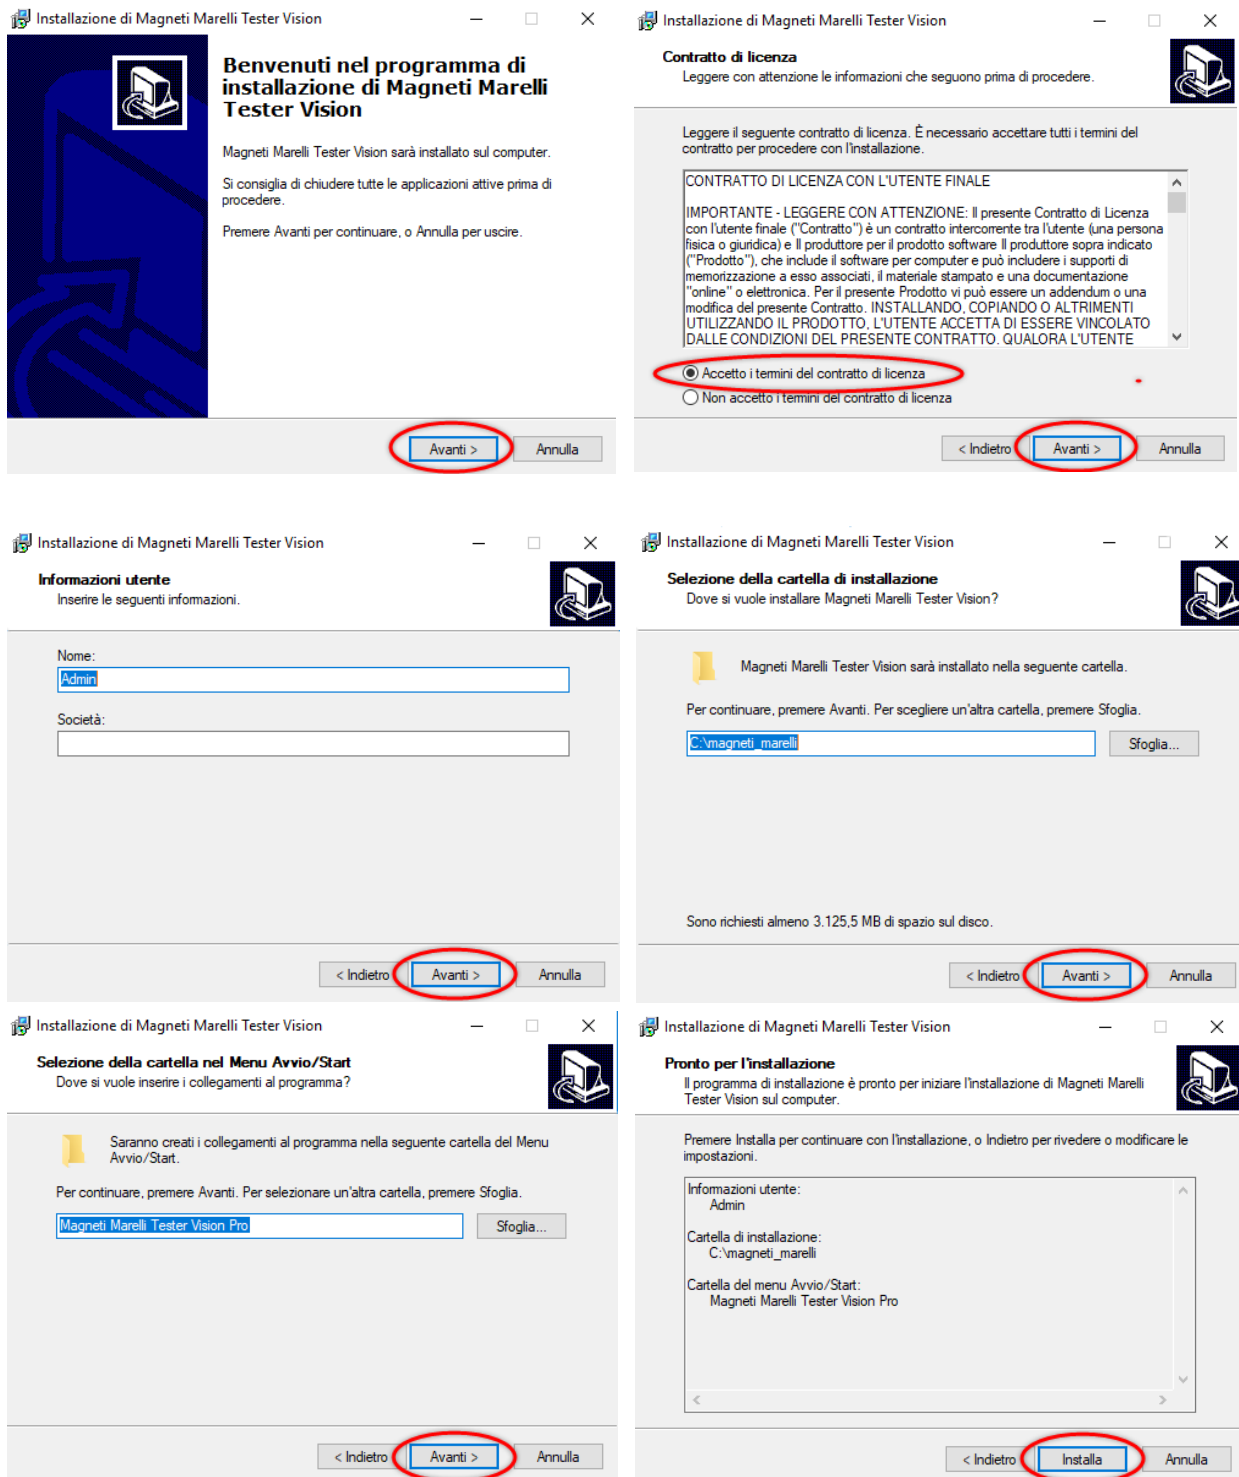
Installazione di Magneti Marelli Tester Vision

Benvenuti nel programma di installazione di Magneti Marelli Tester Vision

Magneti Marelli Tester Vision sarà installato sul computer.

Si consiglia di chiudere tutte le applicazioni attive prima di procedere.

Premere Avanti per continuare, o Annulla per uscire.

Avanti > Annulla

Installazione di Magneti Marelli Tester Vision

Contratto di licenza
Leggere con attenzione le informazioni che seguono prima di procedere.

Leggere il seguente contratto di licenza. È necessario accettare tutti i termini del contratto per procedere con l'installazione.

CONTRATTO DI LICENZA CON L'UTENTE FINALE

IMPORTANTE - LEGGERE CON ATTENZIONE: Il presente Contratto di Licenza con l'utente finale ("Contratto") è un contratto intercorrente tra l'utente (una persona fisica o giuridica) e Il produttore per il prodotto software Il produttore sopra indicato ("Prodotto"), che include il software per computer e può includere i supporti di memorizzazione a esso associati, il materiale stampato e una documentazione "online" o elettronica. Per il presente Prodotto vi può essere un addendum o una modifica del presente Contratto. INSTALLANDO, COPIANDO O ALTRIMENTI UTILIZZANDO IL PRODOTTO, L'UTENTE ACCETTA DI ESSERE VINCOLATO DALLE CONDIZIONI DEL PRESENTE CONTRATTO. QUALORA L'UTENTE

Accetto i termini del contratto di licenza
Non accetto i termini del contratto di licenza

< Indietro Avanti > Annulla

Installazione di Magneti Marelli Tester Vision

Informazioni utente
Inserire le seguenti informazioni.

Nome:
Admin

Società:

< Indietro Avanti > Annulla

Installazione di Magneti Marelli Tester Vision

Selezione della cartella di installazione
Dove si vuole installare Magneti Marelli Tester Vision?

Magneti Marelli Tester Vision sarà installato nella seguente cartella.

Per continuare, premere Avanti. Per scegliere un'altra cartella, premere Sfoglia.

C:\magneti_marelli Sfoglia...

Sono richiesti almeno 3.125,5 MB di spazio sul disco.

< Indietro Avanti > Annulla

Installazione di Magneti Marelli Tester Vision

Selezione della cartella nel Menu Avvio/Start
Dove si vuole inserire i collegamenti al programma?

Saranno creati i collegamenti al programma nella seguente cartella del Menu Avvio/Start.

Per continuare, premere Avanti. Per selezionare un'altra cartella, premere Sfoglia.

Magneti Marelli Tester Vision Pro Sfoglia...

< Indietro Avanti > Annulla

Installazione di Magneti Marelli Tester Vision

Pronto per l'installazione
Il programma di installazione è pronto per iniziare l'installazione di Magneti Marelli Tester Vision sul computer.

Premere Installa per continuare con l'installazione, o Indietro per rivedere o modificare le impostazioni.

Informazioni utente:
Admin

Cartella di installazione:
C:\magneti_marelli

Cartella del menu Avvio/Start:
Magneti Marelli Tester Vision Pro

< Indietro Installa Annulla